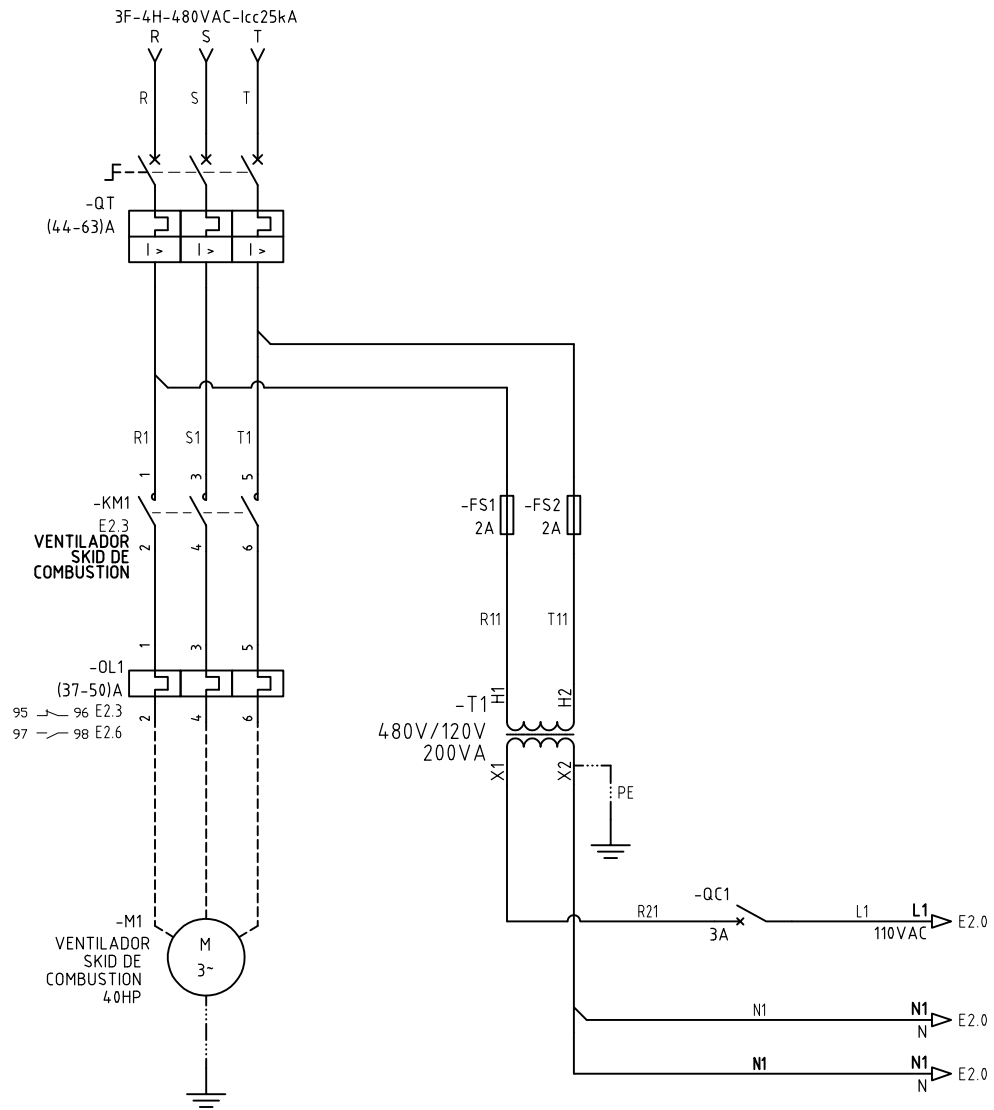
3F-4H-480VAC-Icc25kA
R S T

R S T

-QT
(44-63)A
I> I> I>

R1 S1 T1
1 3 5

-KM1
E2.3
VENTILADOR
SKID DE
COMBUSTION
2 4 6

1 3 5
-OL1
(37-50)A
95 96 E2.3
97 98 E2.6
2 4 6

-M1
VENTILADOR
SKID DE
COMBUSTION
40HP
M
3~

-FS1
2A
-FS2
2A

R11 T11

-T1
H1 H2
480V/120V
200VA
X1 X2
PE

-QC1
R21
3A
L1
L1
110VAC
E2.0

N1
N1
N
E2.0

N1
N1
N
E2.0